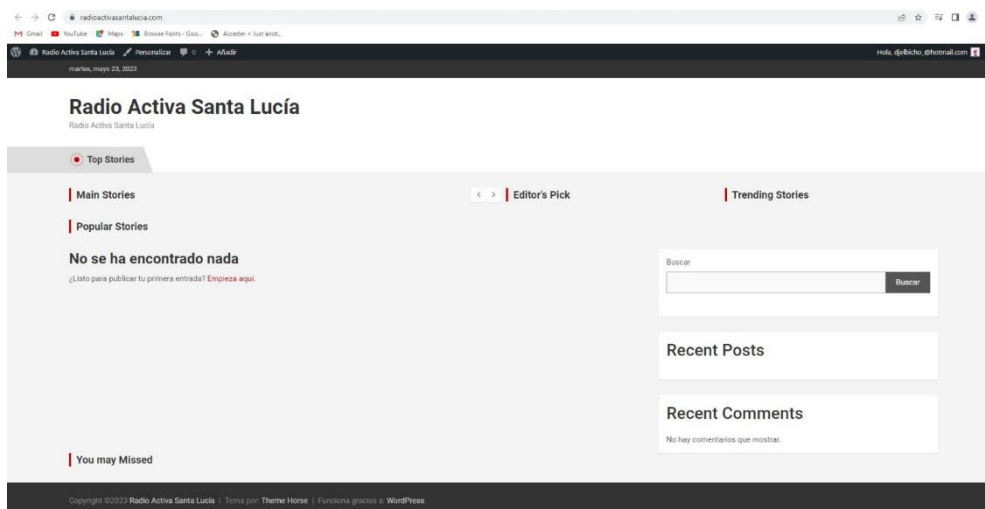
radioactivasantalucia.com

Gmail YouTube Maps Browse Fonts - Goo... Acceder ‹ Just anot...

Radio Activa Santa Lucía Personalizar 0 + Añadir

Hola, djelbicho_@hotmail.com

martes, mayo 23, 2023

Radio Activa Santa Lucía

Radio Activa Santa Lucía

Top Stories

Main Stories

< > Editor's Pick

Trending Stories

Popular Stories

No se ha encontrado nada

¿Listo para publicar tu primera entrada? Empieza aquí.

Buscar

Buscar

Recent Posts

Recent Comments

No hay comentarios que mostrar.

You may Missed

Copyright ©2023 Radio Activa Santa Lucía | Tema por: Theme Horse | Funciona gracias a: WordPress